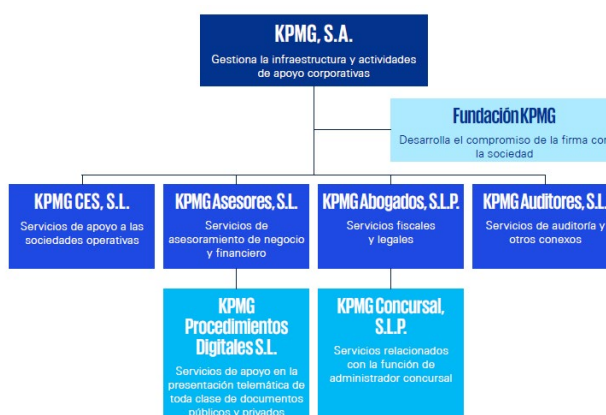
KPMG, S.A.
Gestiona la infraestructura y actividades de apoyo corporativas

Fundación KPMG
Desarrolla el compromiso de la firma con la sociedad

KPMG CES, S.L.
Servicios de apoyo a las sociedades operativas

KPMG Asesores, S.L.
Servicios de asesoramiento de negocio y financiero

KPMG Abogados, S.L.P.
Servicios fiscales y legales

KPMG Auditores, S.L.
Servicios de auditoría y otros conexos

KPMG Procedimientos Digitales S.L.
Servicios de apoyo en la presentación telemática de toda clase de documentos públicos y privados

KPMG Concursal, S.L.P.
Servicios relacionados con la función de administrador concursal